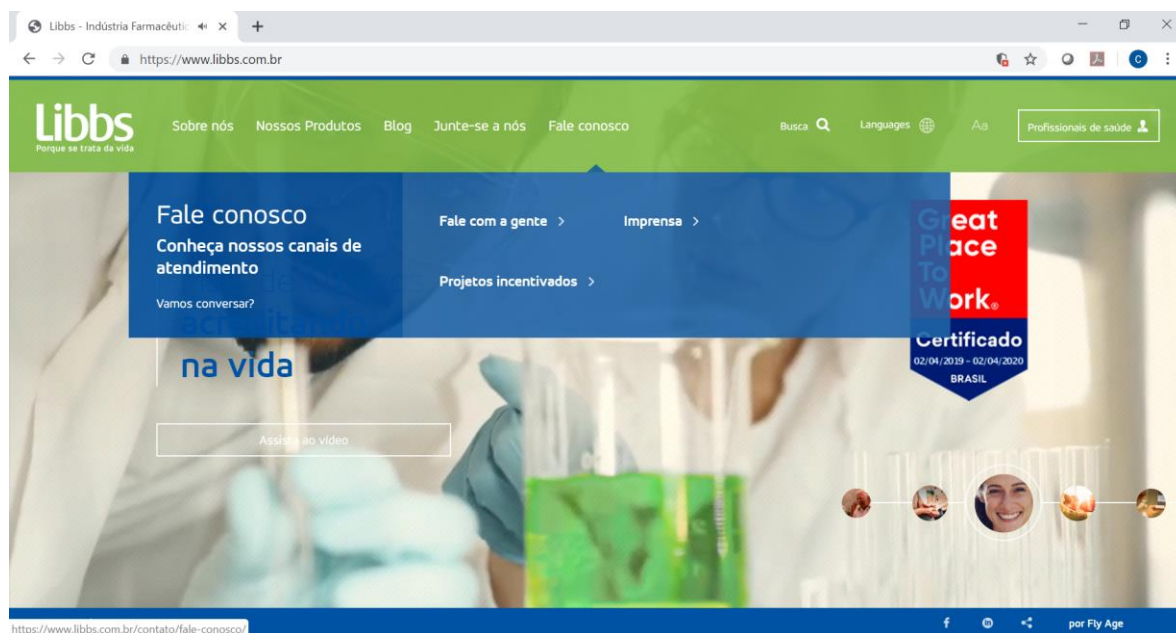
Libbs - Indústria Farmacêutic
https://www.libbs.com.br

Libbs
Porque se trata da vida

Sobre nós Nossos Produtos Blog Junte-se a nós Fale conosco

Busca Languages Aa Profissionais de saúde

Fale conosco
Conheça nossos canais de atendimento
Vamos conversar?

Fale com a gente >
Imprensa >
Projetos incentivados >

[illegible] acreditando
na vida

Assista ao vídeo

Great Place To Work®
Certificado
02/04/2019 - 02/04/2020
BRASIL

https://www.libbs.com.br/contato/fale-conosco/

por Fly Age